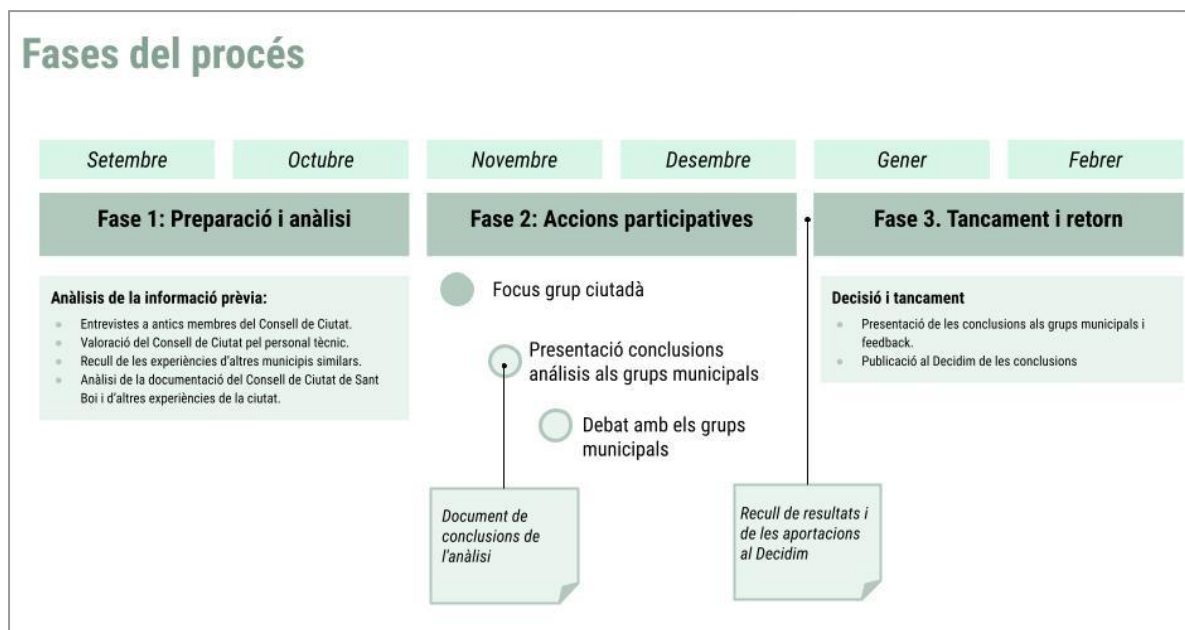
Fases del procés

Setembre
Octubre
Novembre
Desembre
Gener
Febrer

Fase 1: Preparació i anàlisi

Fase 2: Accions participatives

Fase 3. Tancament i retorn

Anàlisis de la informació prèvia:
- Entrevistes a antics membres del Consell de Ciutat.
- Valoració del Consell de Ciutat pel personal tècnic.
- Recull de les experiències d'altres municipis similars.
- Anàlisi de la documentació del Consell de Ciutat de Sant Boi i d'altres experiències de la ciutat.

Focus grup ciutadà

Presentació conclusions análisis als grups municipals

Debat amb els grups municipals

Decisió i tancament
- Presentació de les conclusions als grups municipals i feedback.
- Publicació al Decidim de les conclusions

Document de conclusions de l'anàlisi

Recull de resultats i de les aportacions al Decidim